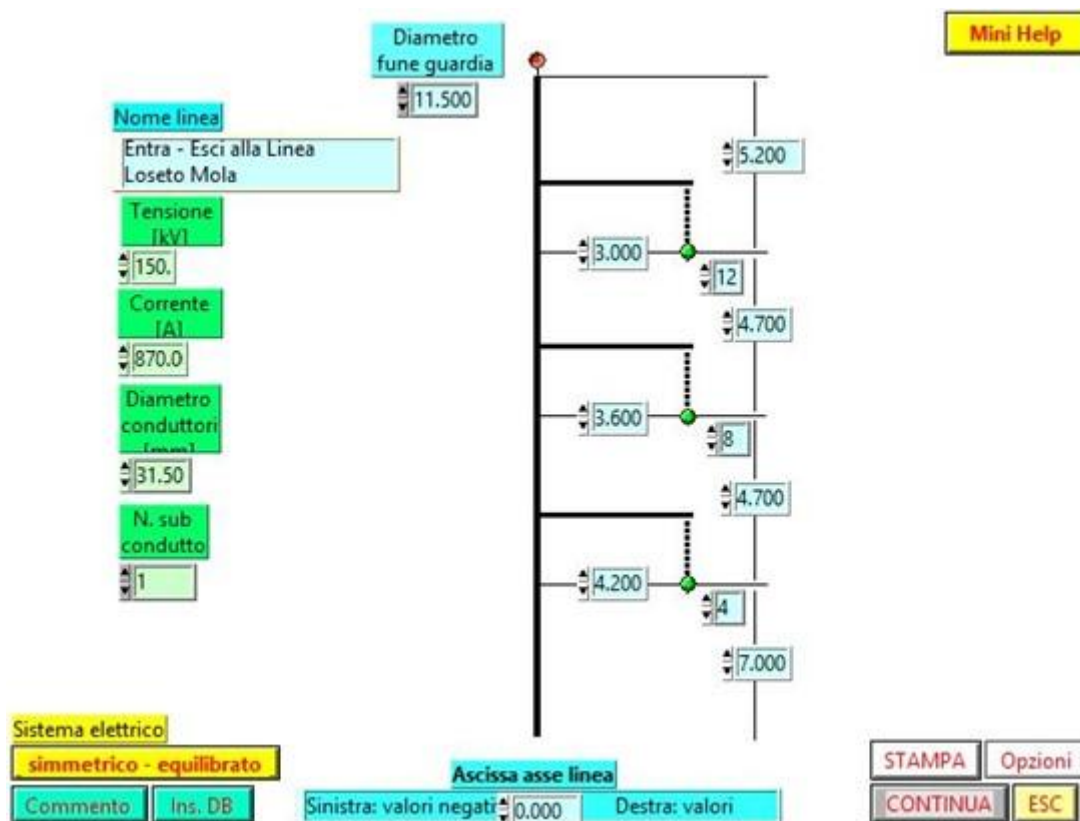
Diametro fune guardia
11.500

Mini Help

Nome linea
Entra - Esci alla Linea
Loseto Mola

Tensione [kV]
150.

Corrente [A]
870.0

Diametro conduttori [mm]
31.50

N. sub condutto
1

5.200
3.000
12
4.700
3.600
8
4.700
4.200
4
7.000

Sistema elettrico
simmetrico - equilibrato
Commento
Ins. DB

Ascissa asse linea
Sinistra: valori negati
0.000
Destra: valori

STAMPA
Opzioni
CONTINUA
ESC